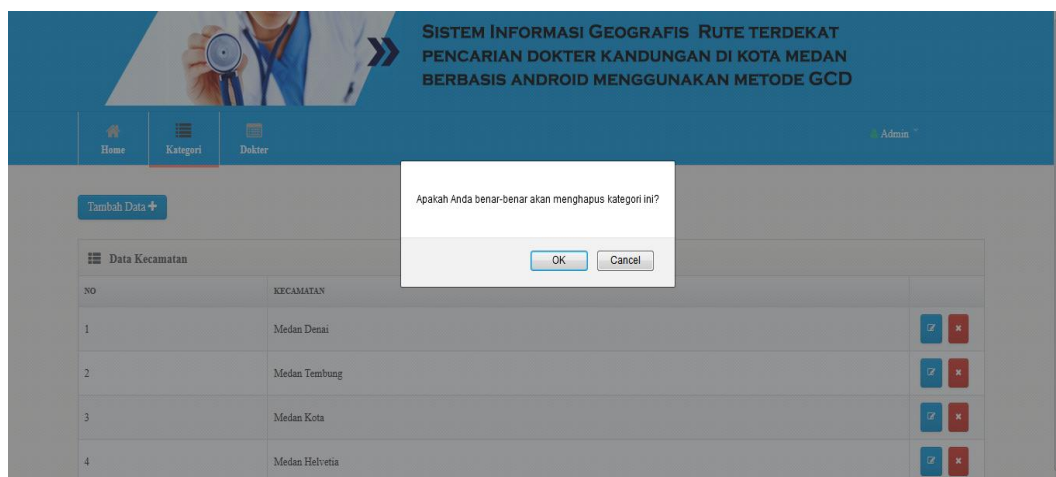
SISTEM INFORMASI GEOGRAFIS RUTE TERDEKAT PENCARIAN DOKTER KANDUNGAN DI KOTA MEDAN BERBASIS ANDROID MENGGUNAKAN METODE GCD

Home Kategori Dokter

Admin

Tambah Data +

Apakah Anda benar-benar akan menghapus kategori ini?

OK Cancel

Data Kecamatan

| NO | KECAMATAN |
|---|---|
| 1 | Medan Denai |
| 2 | Medan Tembung |
| 3 | Medan Kota |
| 4 | Medan Helvetia |